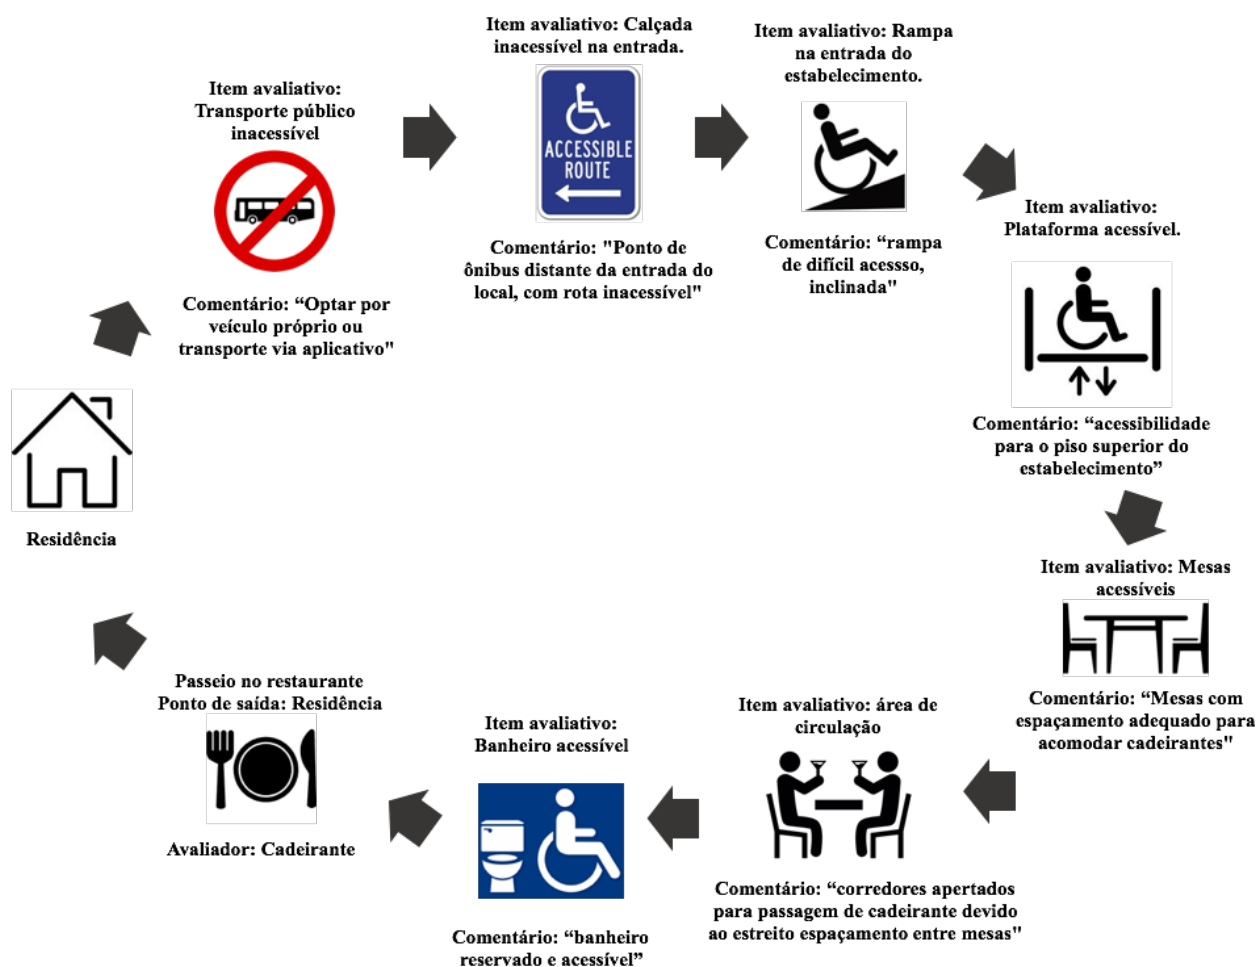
Item avaliativo: Transporte público inacessível

Comentário: “Optar por veículo próprio ou transporte via aplicativo"

Item avaliativo: Calçada inacessível na entrada.

ACCESSIBLE ROUTE

Comentário: "Ponto de ônibus distante da entrada do local, com rota inacessível"

Item avaliativo: Rampa na entrada do estabelecimento.

Comentário: “rampa de difícil acessso, inclinada"

Item avaliativo: Plataforma acessível.

Comentário: “acessibilidade para o piso superior do estabelecimento”

Item avaliativo: Mesas acessíveis

Comentário: “Mesas com espaçamento adequado para acomodar cadeirantes"

Item avaliativo: área de circulação

Comentário: “corredores apertados para passagem de cadeirante devido ao estreito espaçamento entre mesas"

Item avaliativo: Banheiro acessível

Comentário: “banheiro reservado e acessível”

Passeio no restaurante
Ponto de saída: Residência

Avaliador: Cadeirante

Residência